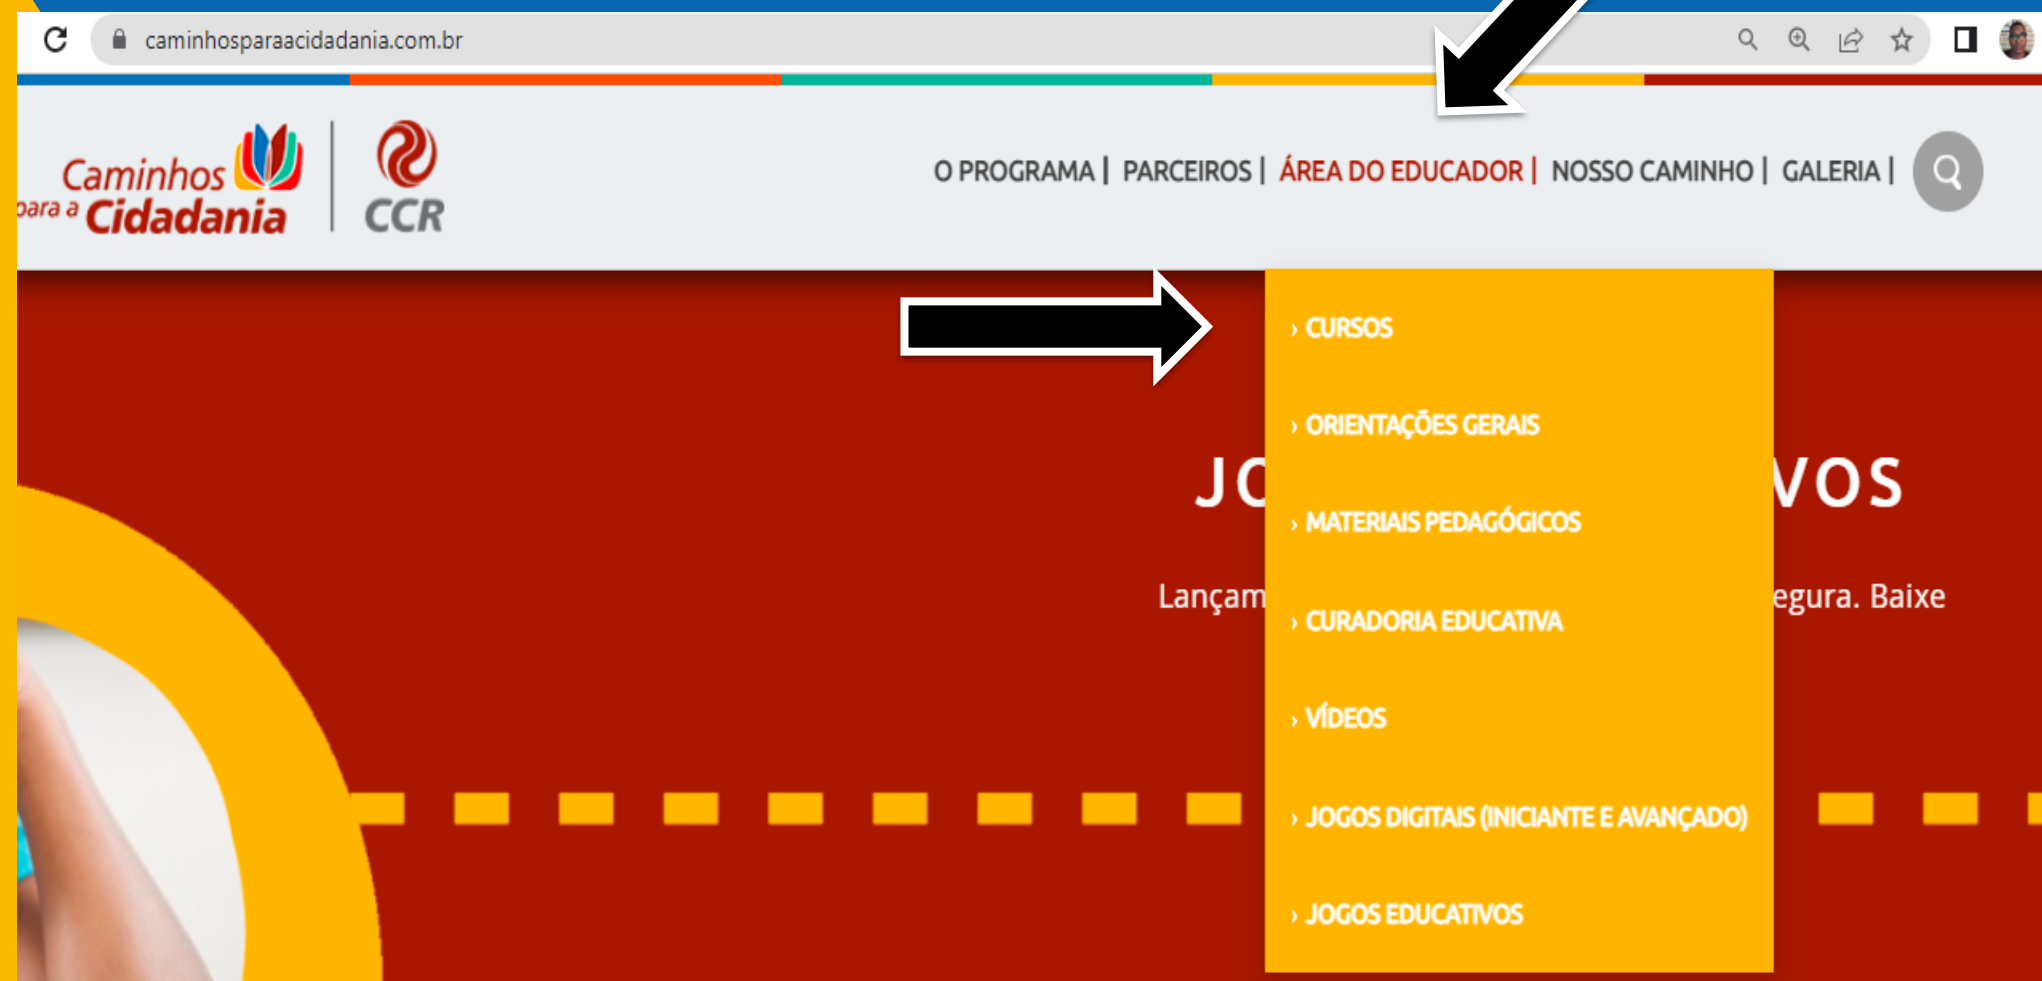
caminhosparaacidadania.com.br

Caminhos para a Cidadania | CCR

O PROGRAMA | PARCEIROS | ÁREA DO EDUCADOR | NOSSO CAMINHO | GALERIA |

› CURSOS
› ORIENTAÇÕES GERAIS
› MATERIAIS PEDAGÓGICOS
› CURADORIA EDUCATIVA
› VÍDEOS
› JOGOS DIGITAIS (INICIANTE E AVANÇADO)
› JOGOS EDUCATIVOS

JO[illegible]VOS

Lançam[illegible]egura. Baixe